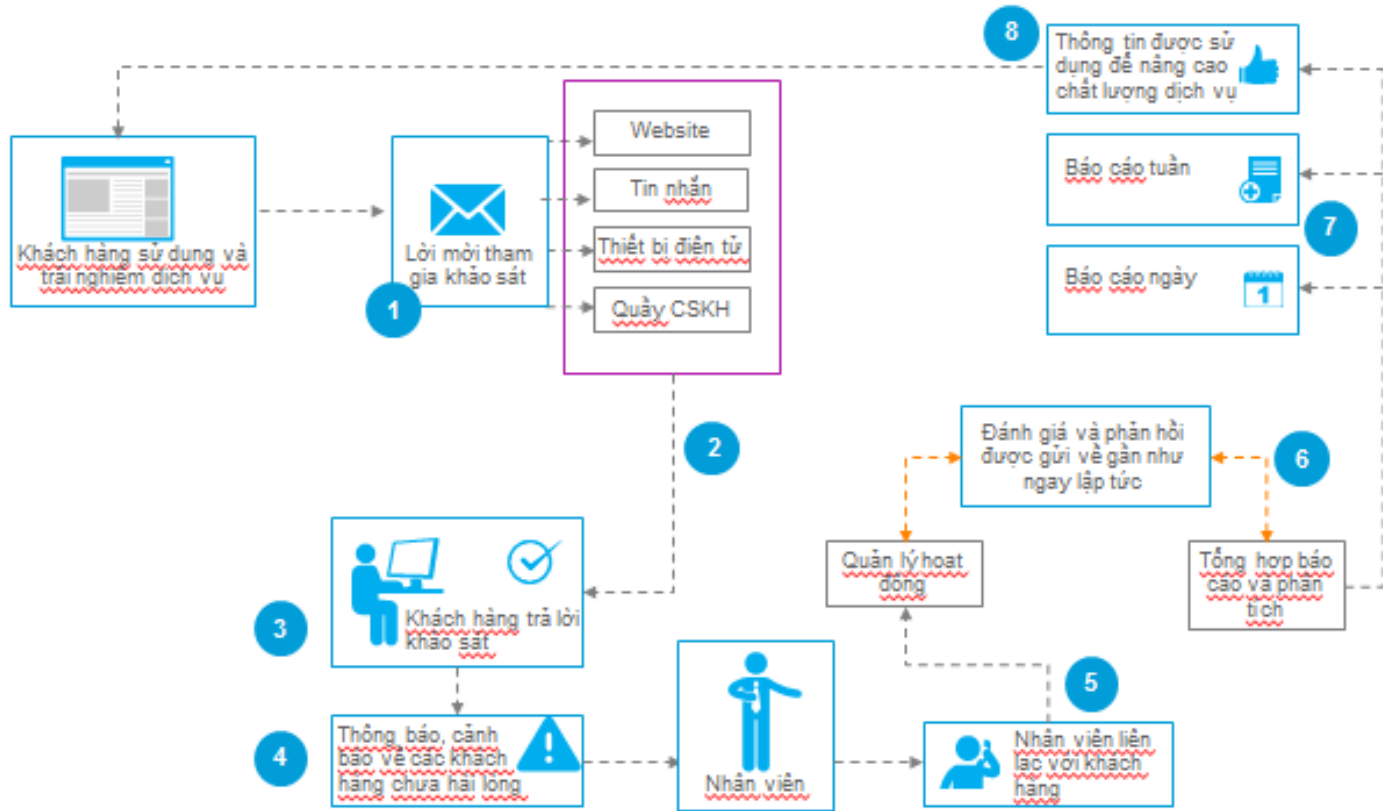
8

Thông tin được sử dụng để nâng cao chất lượng dịch vụ

Khách hàng sử dụng và trải nghiệm dịch vụ

Lời mời tham gia khảo sát

1

Website

Tin nhắn

Thiết bị điện tử

Quầy CSKH

Báo cáo tuần

7

Báo cáo ngày

1

2

Đánh giá và phản hồi được gửi về gần như ngay lập tức

6

Quản lý hoạt động

Tổng hợp báo cáo và phân tích

Khách hàng trả lời khảo sát

3

5

Nhân viên

Thông báo, cảnh báo về các khách hàng chưa hài lòng

4

Nhân viên liên lạc với khách hàng